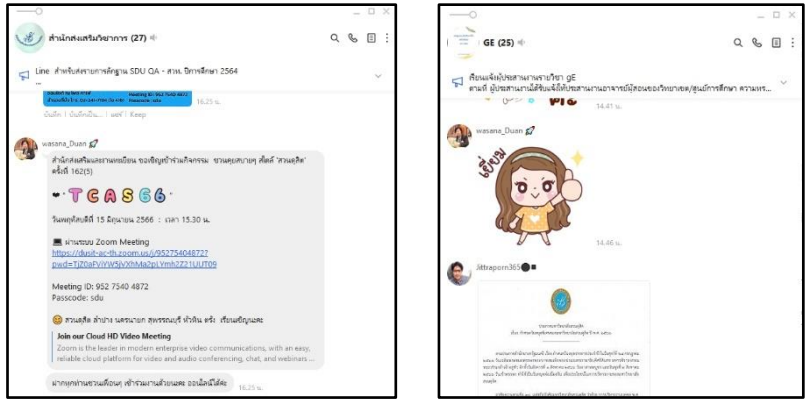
สำนักส่งเสริมวิชาการ (27)

Line สำหรับส่งรายการสัญญาณ SDU QA - สวท. มิถุนายน 2564

16.25 น.

ยืนยัน | ยืนยันแล้ว | แชร์ | Keep

wasana_Duan

สำนักส่งเสริมและงานทะเบียน ขอเชิญเข้าร่วมกิจกรรม ชวนคุยสบายๆ สไตล์ 'สวนดุสิต' ครั้งที่ 162(5)

TCAS66

วันพฤหัสบดีที่ 15 มิถุนายน 2566 : เวลา 15.30 น.

ผ่านระบบ Zoom Meeting
https://dusit-ac-th.zoom.us/j/95275404872?pwd=TjZ0aFVYW5jVXhMa2pLVmh2Z21UUT09

Meeting ID: 952 7540 4872
Passcode: sdu

สวนดุสิต ลำปาง นครนายก สุพรรณบุรี หัวหิน ตรัง เรียนเชิญนะคะ

Join our Cloud HD Video Meeting
Zoom is the leader in modern enterprise video communications, with an easy, reliable cloud platform for video and audio conferencing, chat, and webinars ...

ฝากทุกท่านชวนเพื่อนๆ เข้าร่วมงานด้วยนะคะ ขอบคุณมากค่ะ

16.25 น.

GE (25)

เรียนแจ้งประสานงานรายวิชา gE
อาจารย์ ผู้ประสานงานได้รับแจ้งให้ประสานงานอาจารย์ผู้สอนของวิทยาเขต/ศูนย์การศึกษา ความพร...

14.41 น.

wasana_Duan

เรียบ

14.46 น.

Jittraporn365

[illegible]